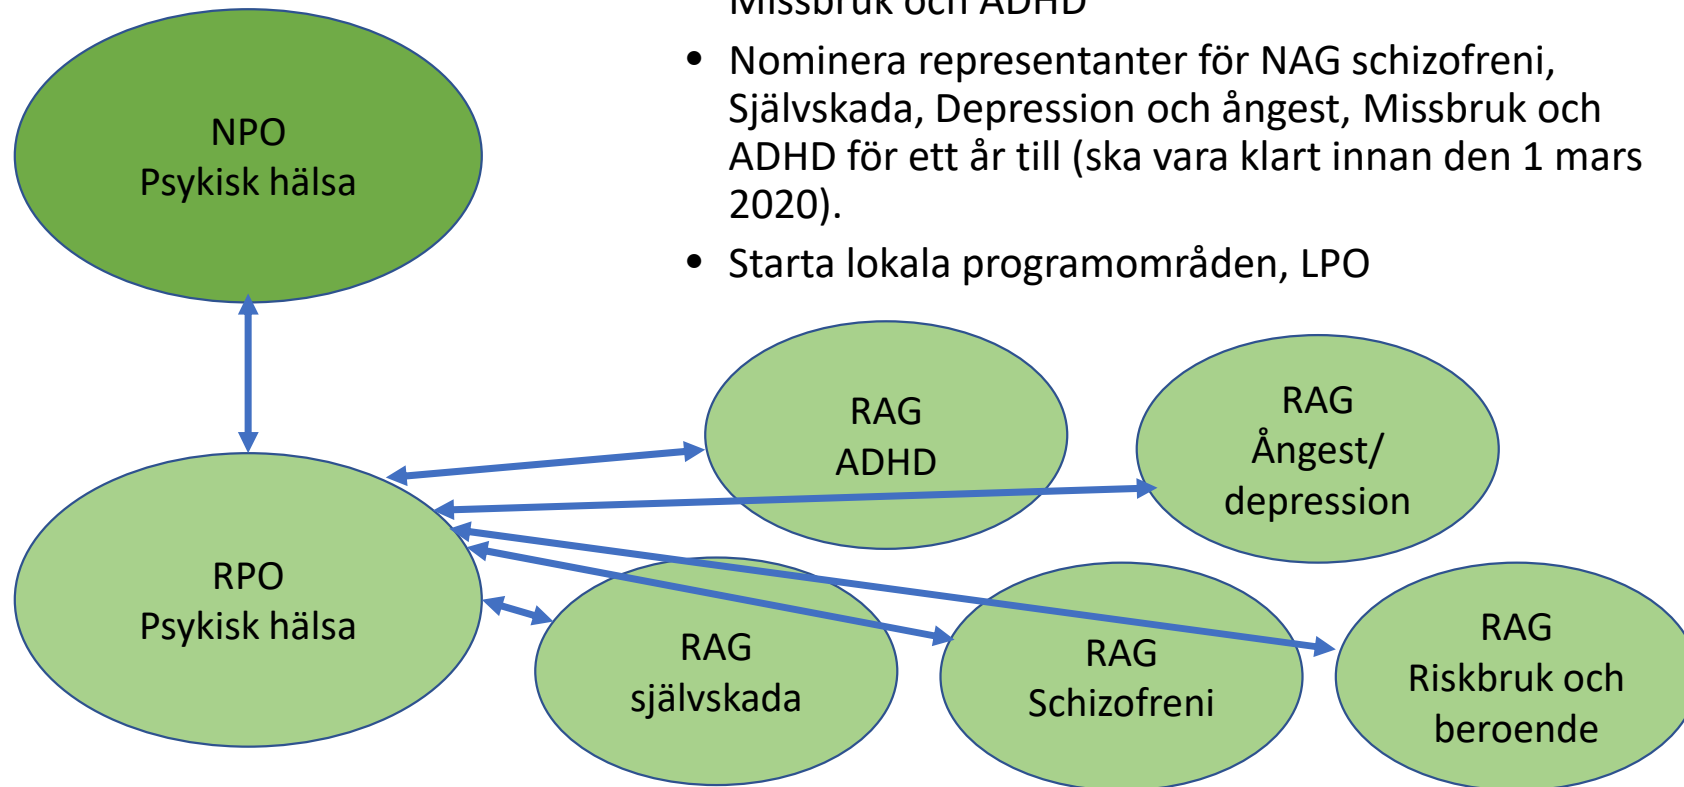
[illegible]

• Nominera representanter för NAG schizofreni, Självskada, Depression och ångest, Missbruk och ADHD för ett år till (ska vara klart innan den 1 mars 2020).

• Starta lokala programområden, LPO

NPO
Psykisk hälsa

RAG
ADHD

RAG
Ångest/
depression

RPO
Psykisk hälsa

RAG
självskada

RAG
Schizofreni

RAG
Riskbruk och
beroende